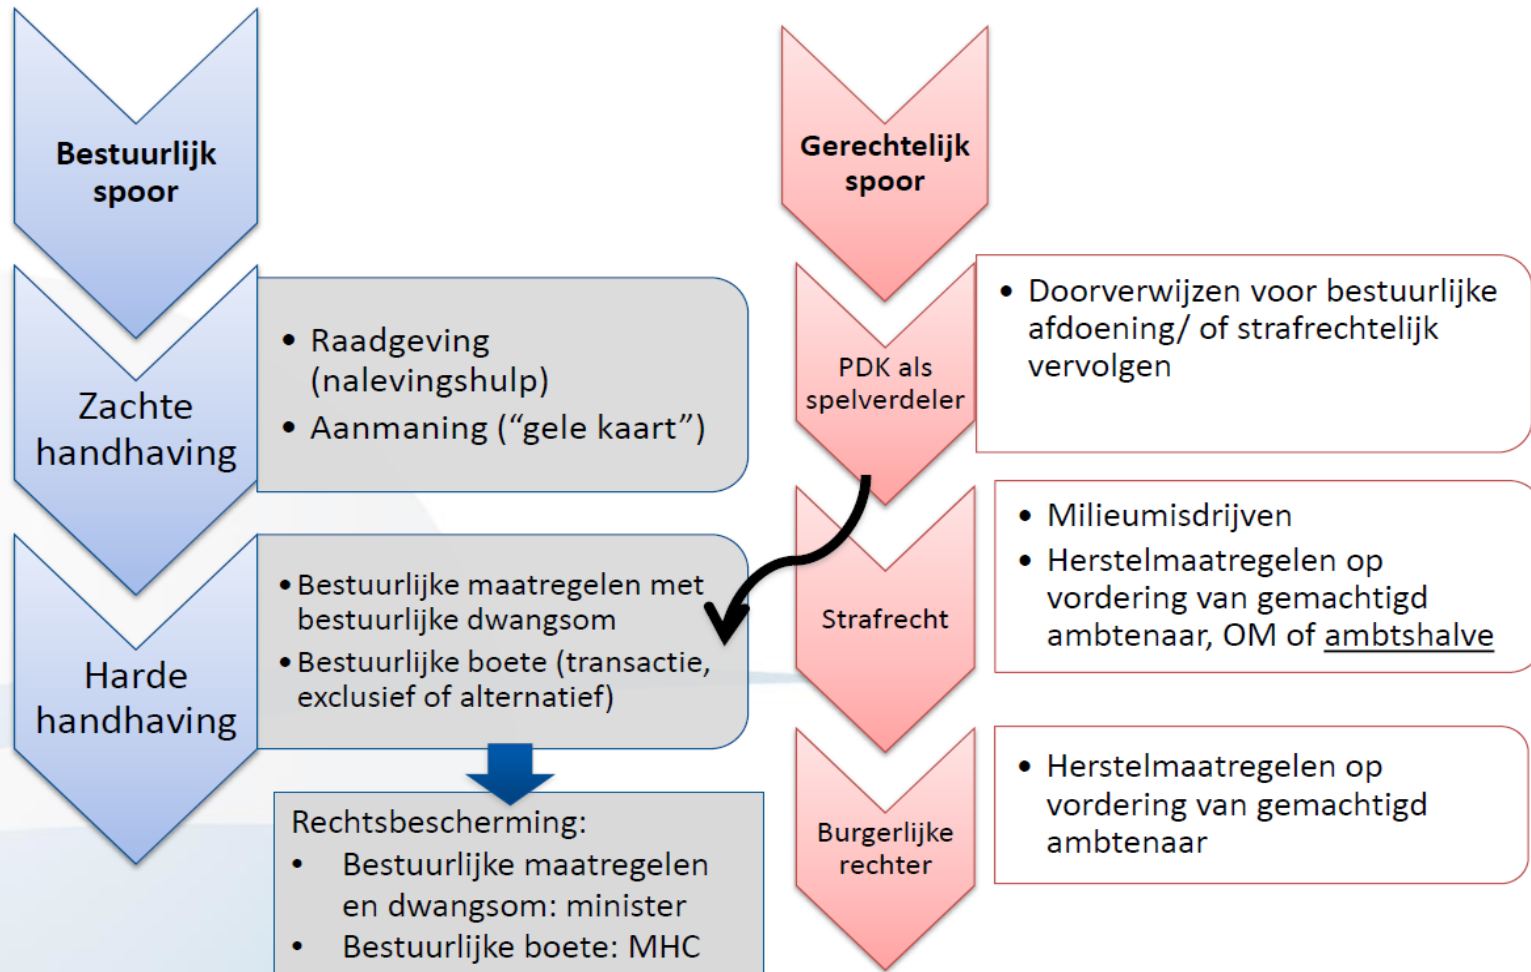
Bestuurlijk spoor

Zachte handhaving

• Raadgeving (nalevingshulp)
• Aanmaning (“gele kaart”)

Harde handhaving

• Bestuurlijke maatregelen met bestuurlijke dwangsom
• Bestuurlijke boete (transactie, exclusief of alternatief)

Rechtsbescherming:
• Bestuurlijke maatregelen en dwangsom: minister
• Bestuurlijke boete: MHC

Gerechtelijk spoor

PDK als spelverdeler

• Doorverwijzen voor bestuurlijke afdoening/ of strafrechtelijk vervolgen

Strafrecht

• Milieumisdrijven
• Herstelmaatregelen op vordering van gemachtigd ambtenaar, OM of ambtshalve

Burgerlijke rechter

• Herstelmaatregelen op vordering van gemachtigd ambtenaar